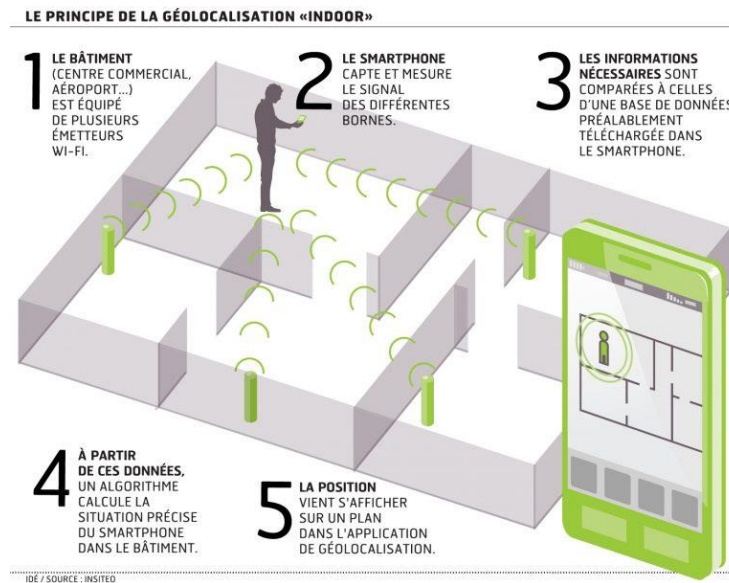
LE PRINCIPE DE LA GÉOLOCALISATION «INDOOR»

1 LE BÂTIMENT (CENTRE COMMERCIAL, AÉROPORT...) EST ÉQUIPÉ DE PLUSIEURS ÉMETTEURS WI-FI.

2 LE SMARTPHONE CAPTE ET MESURE LE SIGNAL DES DIFFÉRENTES BORNES.

3 LES INFORMATIONS NÉCESSAIRES SONT COMPARÉES À CELLES D'UNE BASE DE DONNÉES PRÉALABLEMENT TÉLÉCHARGÉE DANS LE SMARTPHONE.

4 À PARTIR DE CES DONNÉES, UN ALGORITHME CALCULE LA SITUATION PRÉCISE DU SMARTPHONE DANS LE BÂTIMENT.

5 LA POSITION VIENT S'AFFICHER SUR UN PLAN DANS L'APPLICATION DE GÉOLOCALISATION.

IDÉ / SOURCE : INSITEO